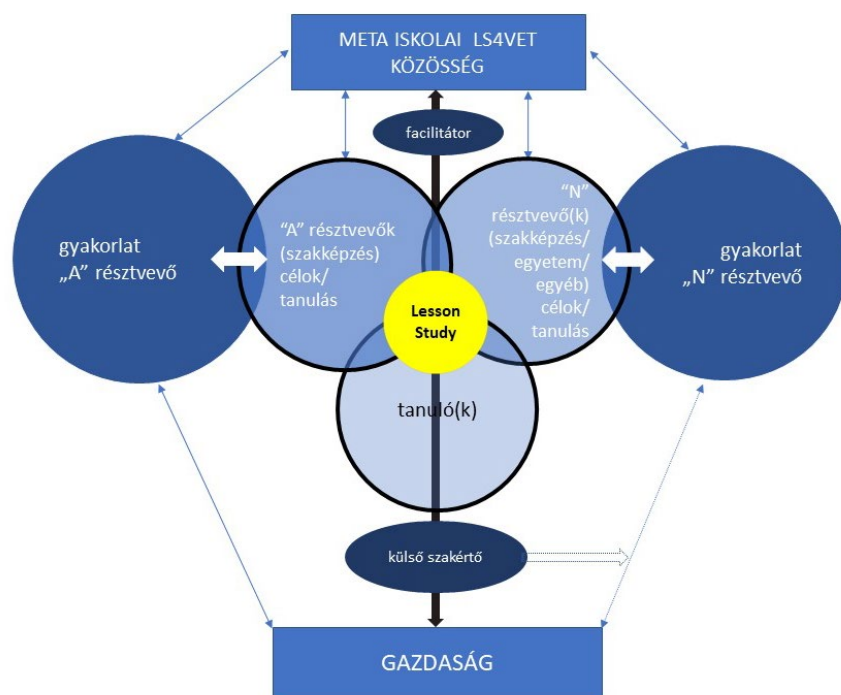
META ISKOLAI LS4VET KÖZÖSSÉG

facilitátor

gyakorlat „A" résztvevő

"A" résztvevők (szakképzés) célok/ tanulás

"N" résztvevő(k) (szakképzés/ egyetem/ egyéb) célok/ tanulás

gyakorlat „N" résztvevő

Lesson Study

tanuló(k)

külső szakértő

GAZDASÁG